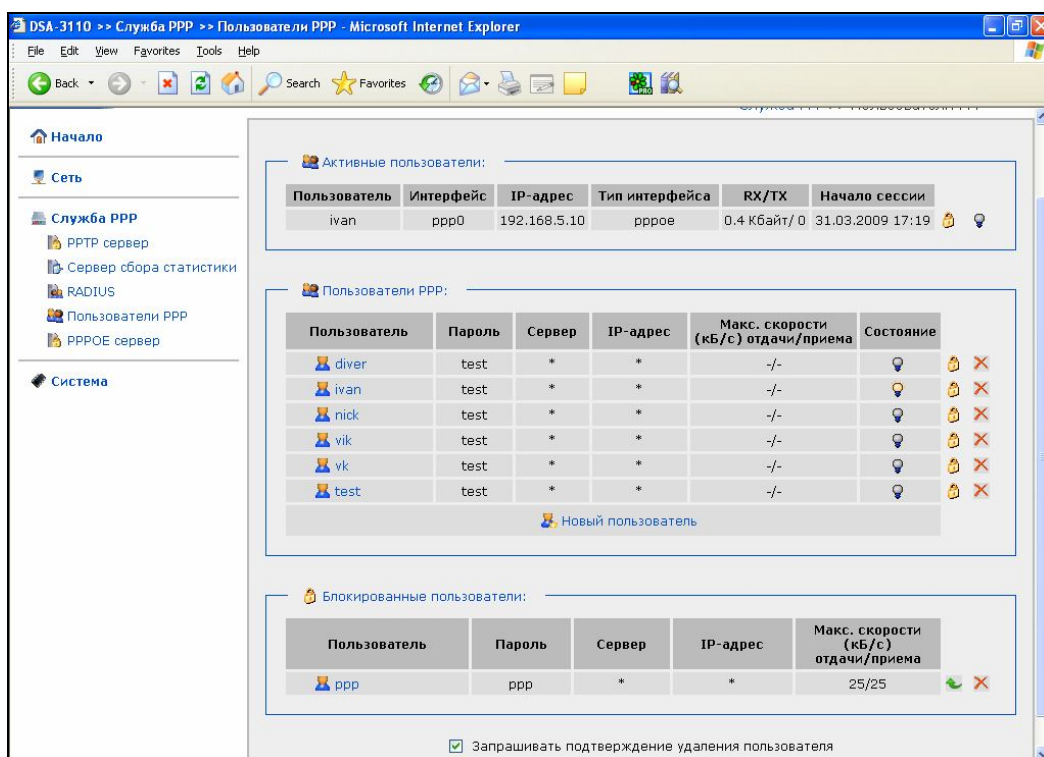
DSA-3110 >> Служба PPP >> Пользователи PPP - Microsoft Internet Explorer

File Edit View Favorites Tools Help

Back Search Favorites

Начало

Сеть

Служба PPP

PPTP сервер

Сервер сбора статистики

RADIUS

Пользователи PPP

PPPOE сервер

Система

Активные пользователи:

| Пользователь | Интерфейс | IP-адрес | Тип интерфейса | RX/TX | Начало сессии |
|---|---|---|---|---|---|
| ivan | ppp0 | 192.168.5.10 | pppoe | 0.4 Кбайт/ 0 | 31.03.2009 17:19 |

Пользователи PPP:

| Пользователь | Пароль | Сервер | IP-адрес | Макс. скорости (кБ/с) отдачи/приема | Состояние |
|---|---|---|---|---|---|
| diver | test | * | * | -/- | |
| ivan | test | * | * | -/- | |
| nick | test | * | * | -/- | |
| vik | test | * | * | -/- | |
| vk | test | * | * | -/- | |
| test | test | * | * | -/- | |

Новый пользователь

Блокированные пользователи:

| Пользователь | Пароль | Сервер | IP-адрес | Макс. скорости (кБ/с) отдачи/приема |
|---|---|---|---|---|
| ppp | ppp | * | * | 25/25 |

Запрашивать подтверждение удаления пользователя